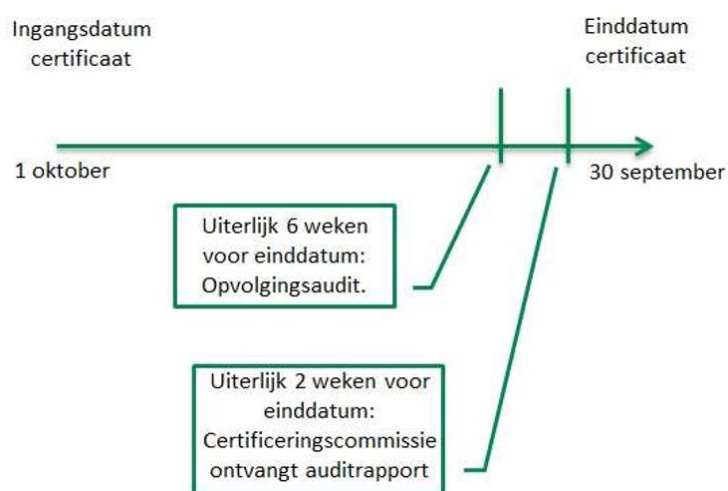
Ingangsdatum certificaat

Einddatum certificaat

1 oktober

30 september

Uiterlijk 6 weken voor einddatum: Opvolgingsaudit.

Uiterlijk 2 weken voor einddatum: Certificeringscommissie ontvangt auditrapport